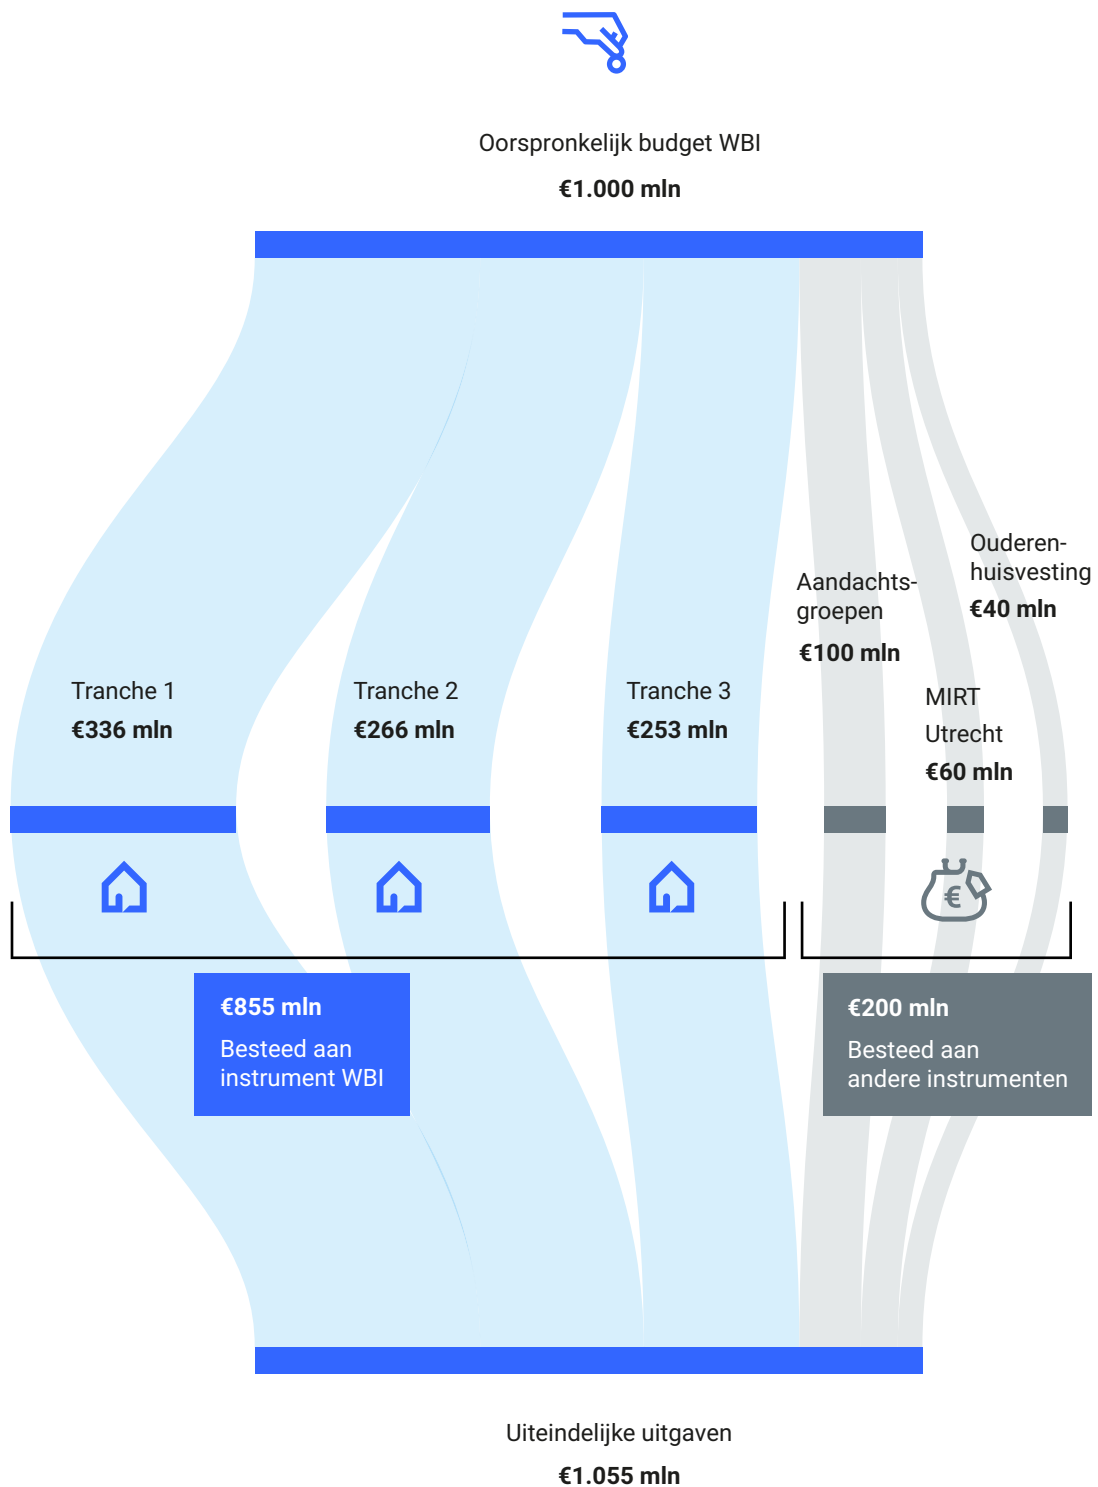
Oorspronkelijk budget WBI

€1.000 mln

Tranche 1
€336 mln

Tranche 2
€266 mln

Tranche 3
€253 mln

Aandachtsgroepen
€100 mln

MIRT Utrecht
€60 mln

Ouderenhuisvesting
€40 mln

€855 mln
Besteed aan instrument WBI

€200 mln
Besteed aan andere instrumenten

Uiteindelijke uitgaven

€1.055 mln